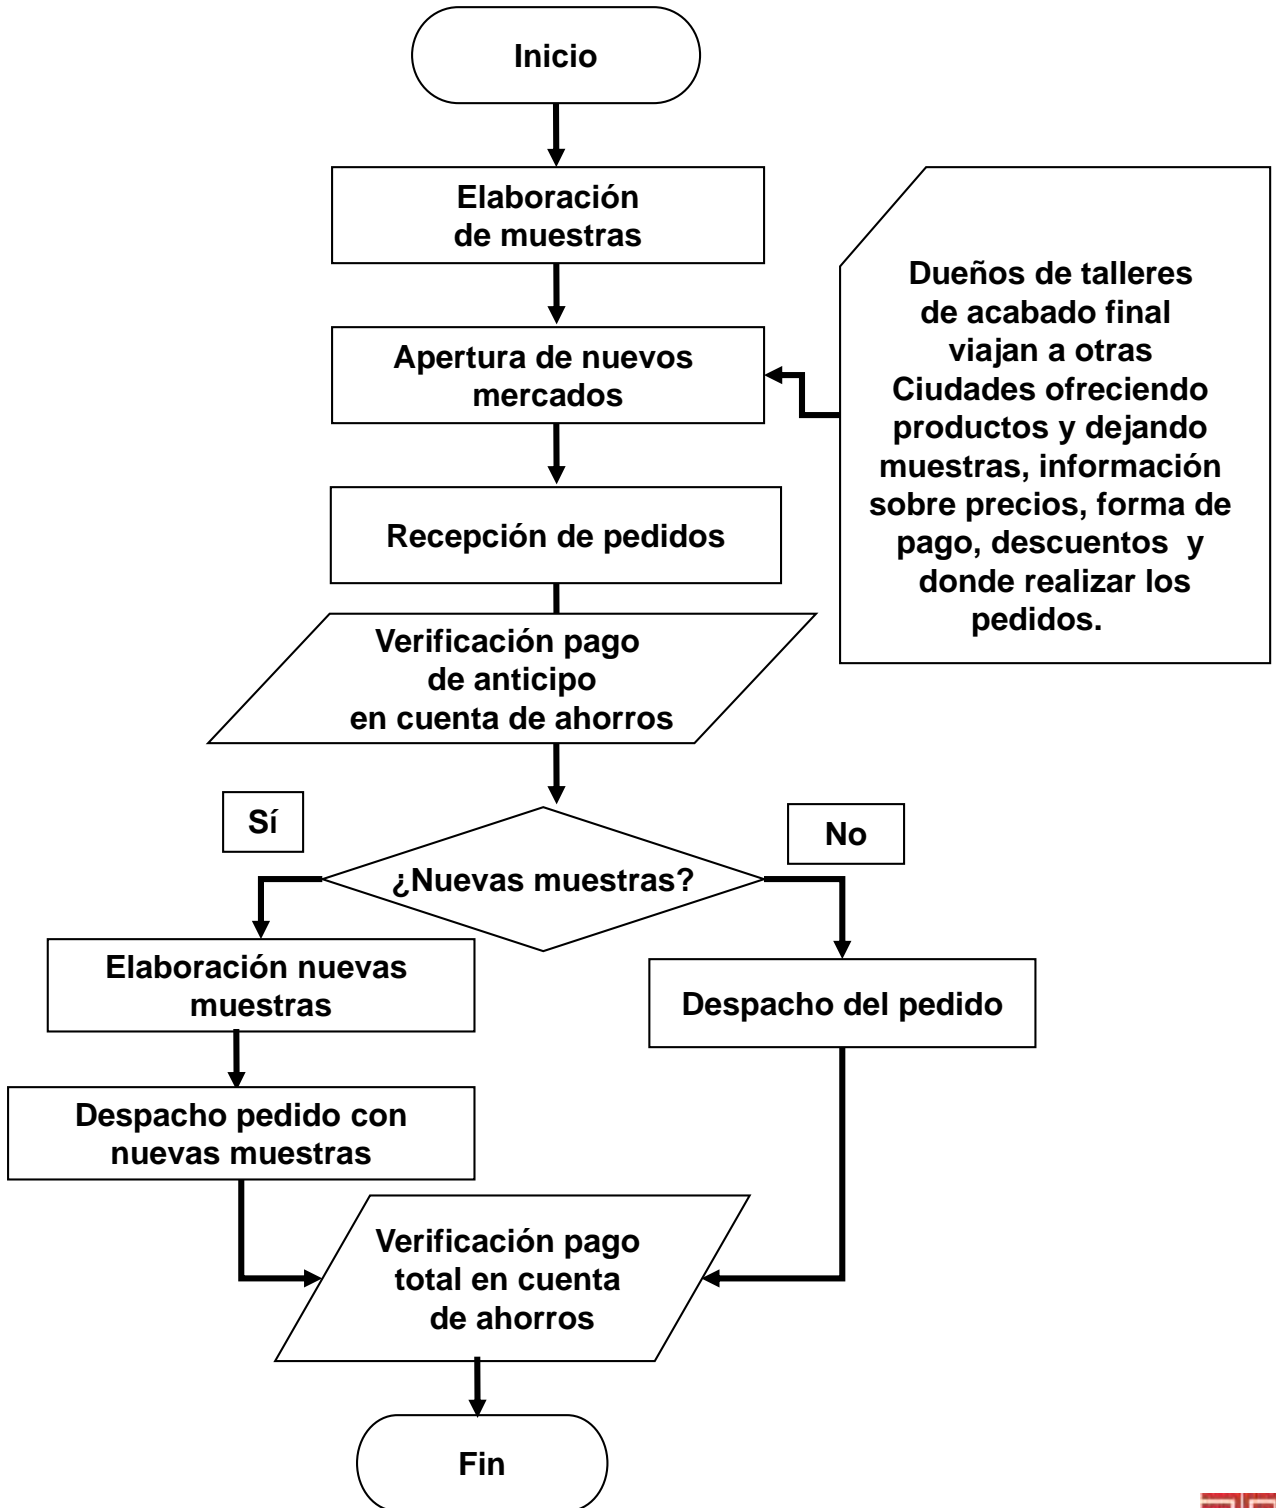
Inicio

Elaboración de muestras

Dueños de talleres de acabado final viajan a otras Ciudades ofreciendo productos y dejando muestras, información sobre precios, forma de pago, descuentos y donde realizar los pedidos.

Apertura de nuevos mercados

Recepción de pedidos

Verificación pago de anticipo en cuenta de ahorros

Sí

No

¿Nuevas muestras?

Elaboración nuevas muestras

Despacho del pedido

Despacho pedido con nuevas muestras

Verificación pago total en cuenta de ahorros

Fin